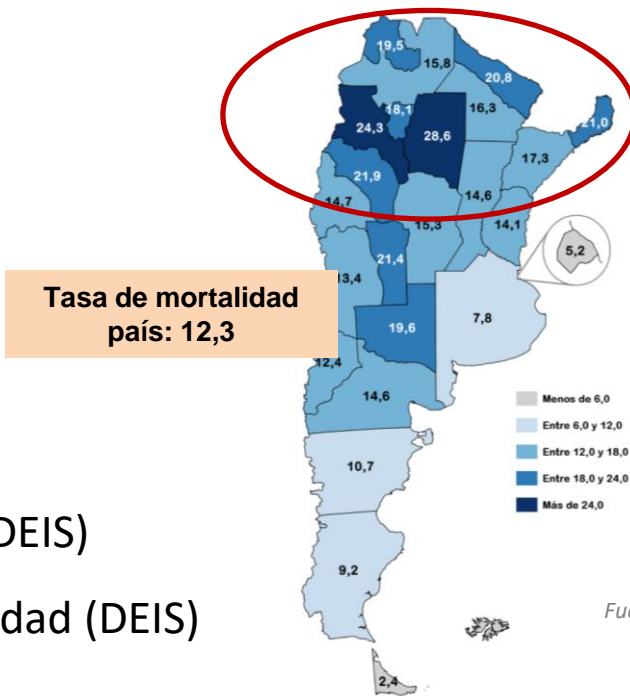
19,5
15,8
20,8
18,1
16,3
24,3
28,6
21,0
17,3
21,9
14,7
14,6
15,3
14,1
5,2
21,4
13,4
Tasa de mortalidad país: 12,3
7,8
19,6
12,4
14,6
Menos de 6,0
Entre 6,0 y 12,0
Entre 12,0 y 18,0
Entre 18,0 y 24,0
Más de 24,0
10,7
DEIS)
9,2
dad (DEIS)
Fu
2,4